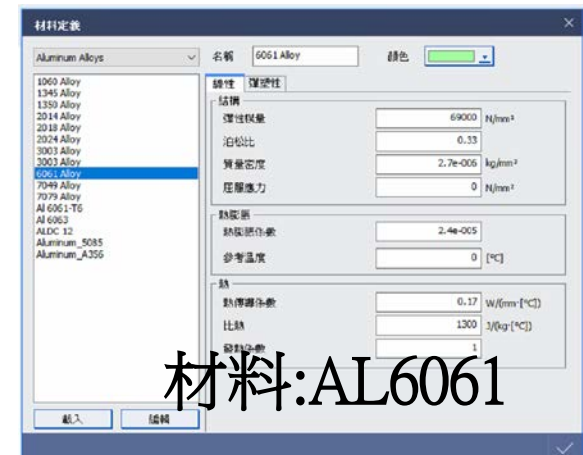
材料定義

Aluminum Alloys

1060 Alloy
1345 Alloy
1350 Alloy
2014 Alloy
2018 Alloy
2024 Alloy
3003 Alloy
3003 Alloy
6061 Alloy
7049 Alloy
7079 Alloy
Al 6061-T6
Al 6063
ALDC 12
Aluminum_5085
Aluminum_A356

名稱 6061 Alloy
顏色

線性 彈塑性

結構
彈性模量 69000 N/mm²
泊松比 0.33
質量密度 2.7e-006 kg/mm³
屈服應力 0 N/mm²

熱膨脹
熱膨脹係數 2.4e-005
參考溫度 0 [°C]

熱
熱傳導係數 0.17 W/(mm·[°C])
比熱 1300 J/(kg·[°C])
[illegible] 1

載入 編輯

材料:AL6061